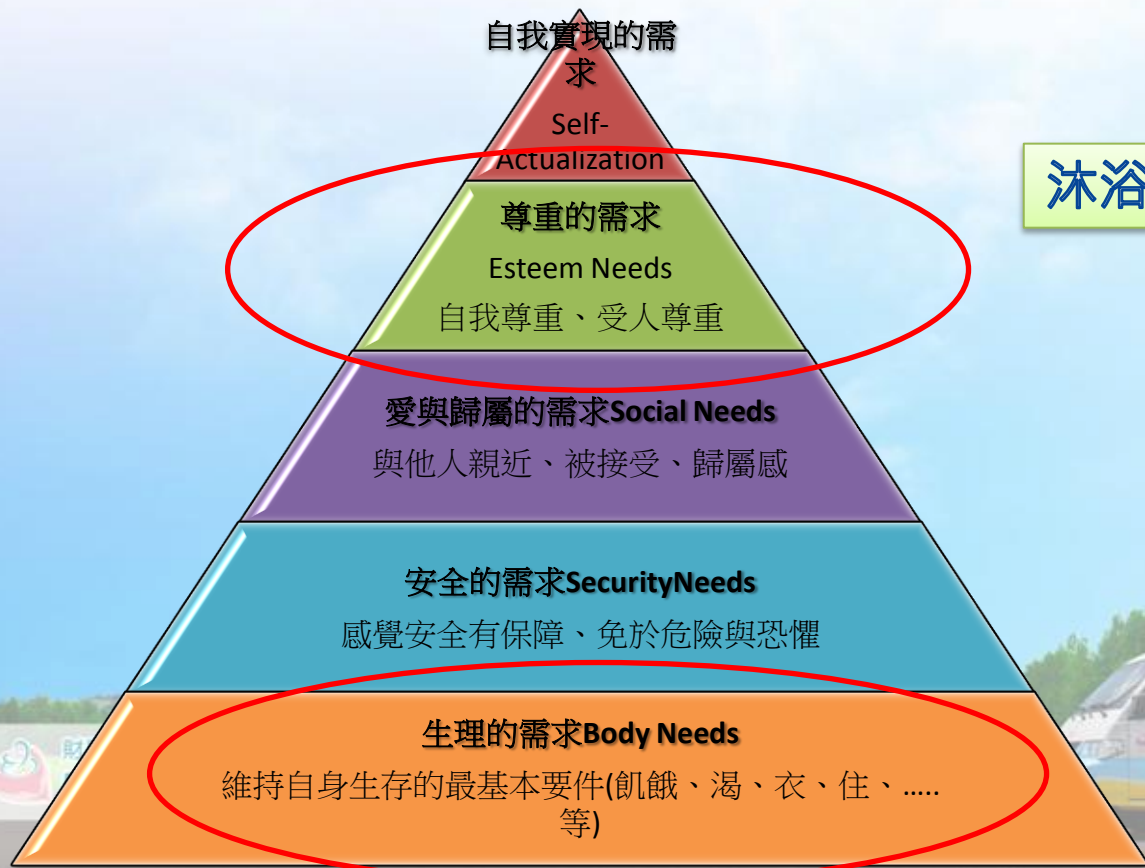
自我實現的需求

Self-Actualization

尊重的需求

Esteem Needs

自我尊重、受人尊重

愛與歸屬的需求Social Needs

與他人親近、被接受、歸屬感

安全的需求SecurityNeeds

感覺安全有保障、免於危險與恐懼

生理的需求Body Needs

維持自身生存的最基本要件(飢餓、渴、衣、住、.....等)

沐浴

財